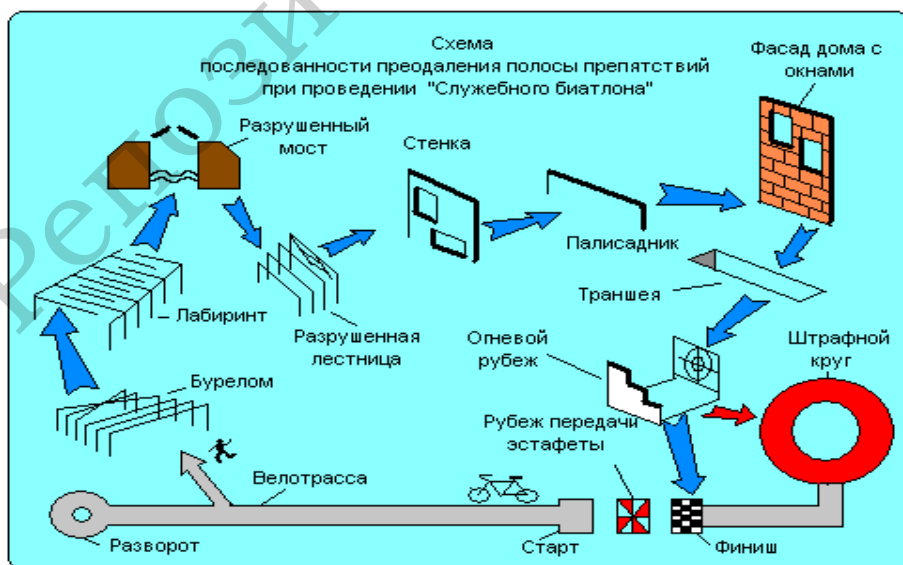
Схема последованности преодаления полосы препятствий при проведении "Служебного биатлона"

Фасад дома с окнами

Разрушенный мост

Стенка

Палисадник

Траншея

Лабиринт

Разрушенная лестница

Огневой рубеж

Штрафной круг

Бурелом

Рубеж передачи эстафеты

Велотрасса

Разворот

Старт

Финиш

Репозиторий